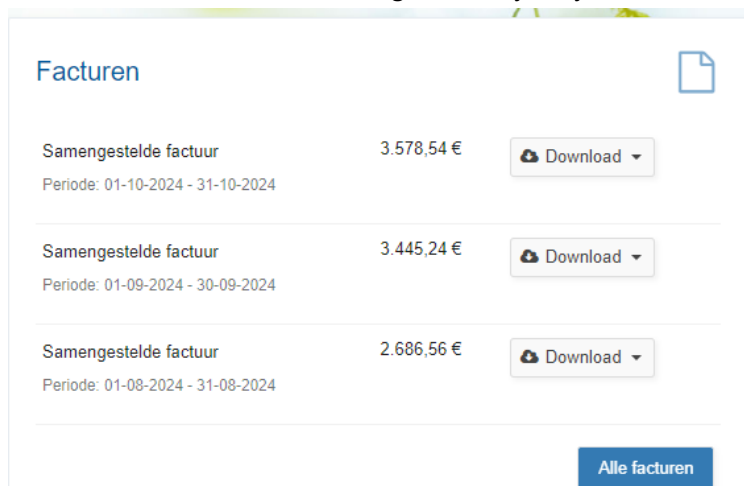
Facturen

Samengestelde factuur
Periode: 01-10-2024 - 31-10-2024
3.578,54 €
Download

Samengestelde factuur
Periode: 01-09-2024 - 30-09-2024
3.445,24 €
Download

Samengestelde factuur
Periode: 01-08-2024 - 31-08-2024
2.686,56 €
Download

Alle facturen